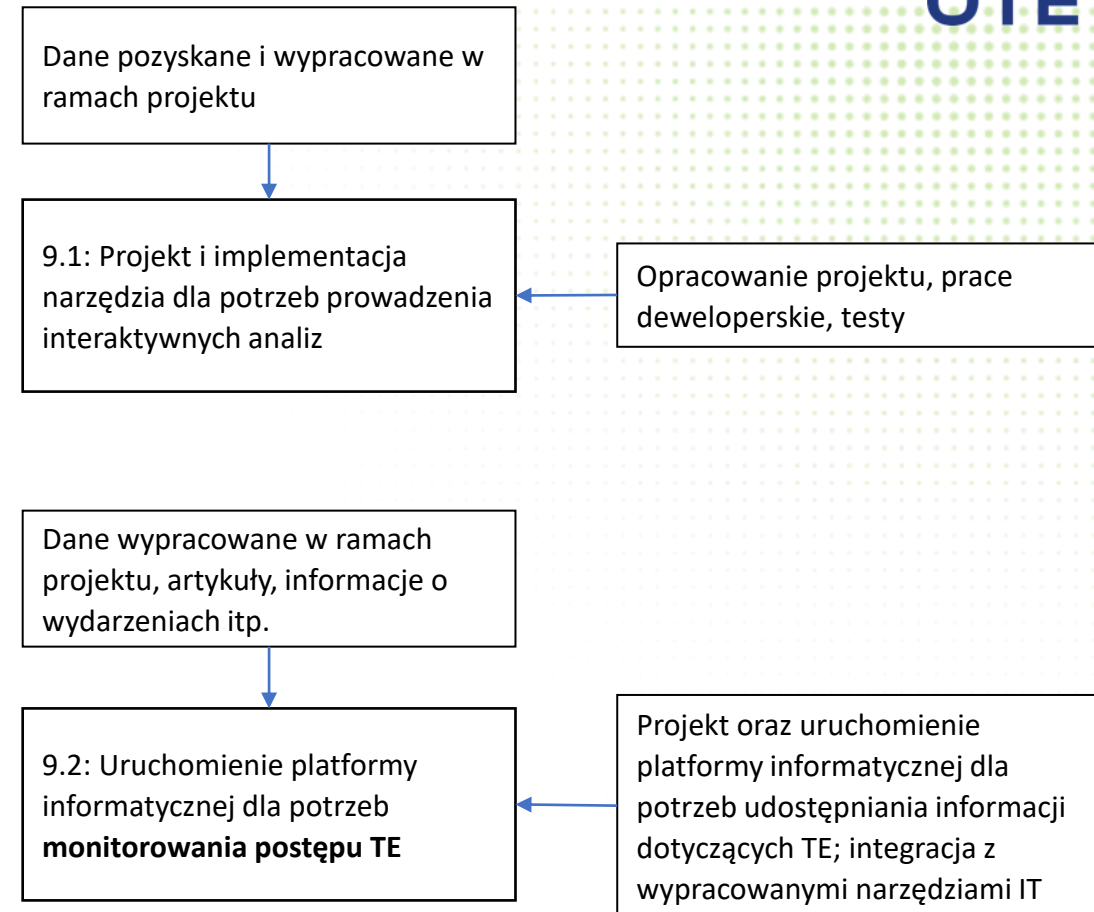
UTE

Dane pozyskane i wypracowane w ramach projektu

9.1: Projekt i implementacja narzędzia dla potrzeb prowadzenia interaktywnych analiz

Opracowanie projektu, prace deweloperskie, testy

Dane wypracowane w ramach projektu, artykuły, informacje o wydarzeniach itp.

9.2: Uruchomienie platformy informatycznej dla potrzeb **monitorowania postępu TE**

Projekt oraz uruchomienie platformy informatycznej dla potrzeb udostępniania informacji dotyczących TE; integracja z wypracowanymi narzędziami IT